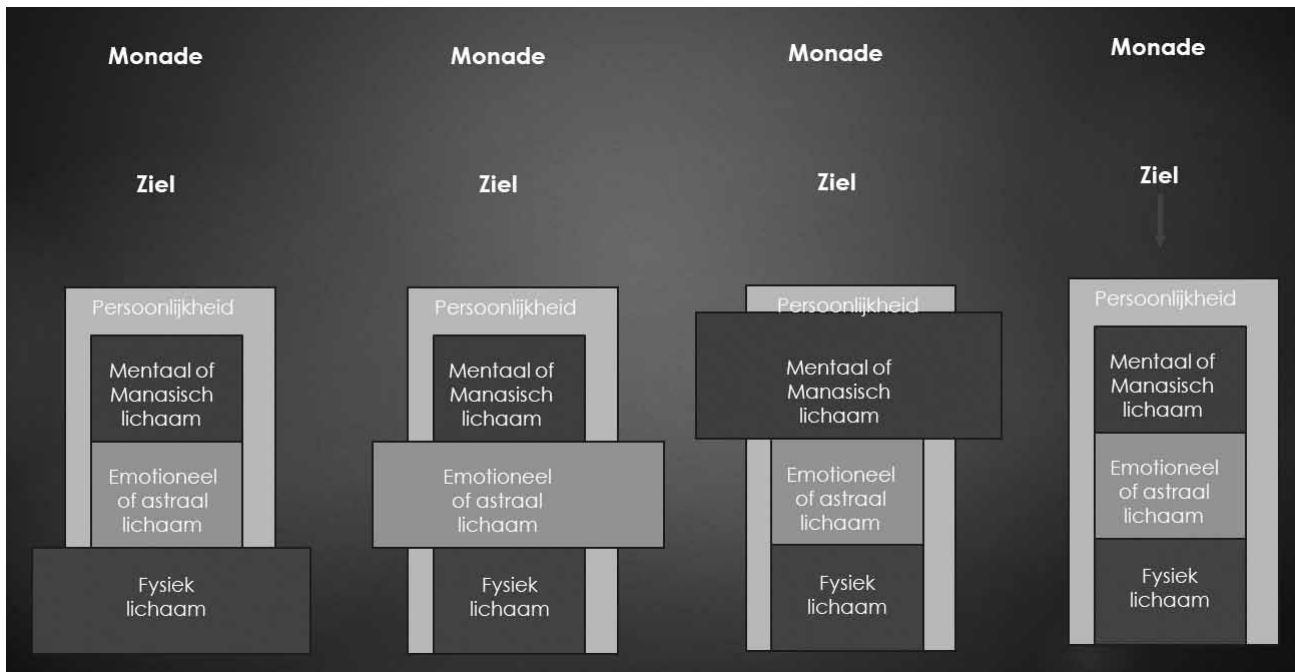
Monade

Ziel

Persoonlijkheid

Mentaal of Manasisch lichaam

Emotioneel of astraal lichaam

Fysiek lichaam

Monade

Ziel

Persoonlijkheid

Mentaal of Manasisch lichaam

Emotioneel of astraal lichaam

Fysiek lichaam

Monade

Ziel

Persoonlijkheid

Mentaal of Manasisch lichaam

Emotioneel of astraal lichaam

Fysiek lichaam

Monade

Ziel

Persoonlijkheid

Mentaal of Manasisch lichaam

Emotioneel of astraal lichaam

Fysiek lichaam